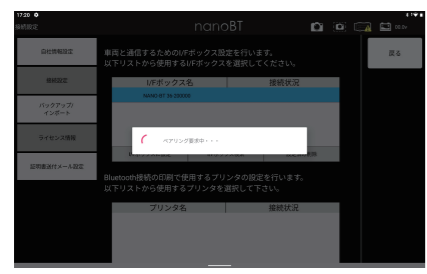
17:20
接続設定
nanoBT
戻る
自社情報設定
接続設定
バックアップ/インポート
ライセンス情報
証明書送付メール設定
車両と通信するためのI/Fボックス設定を行います。
以下リストから使用するI/Fボックスを選択してください。
I/Fボックス名
接続状況
NANO-BT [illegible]
ペアリング要求中・・・
Bluetooth接続の印刷で使用するプリンタの設定を行います。
以下リストから使用するプリンタを選択して下さい。
プリンタ名
接続状況